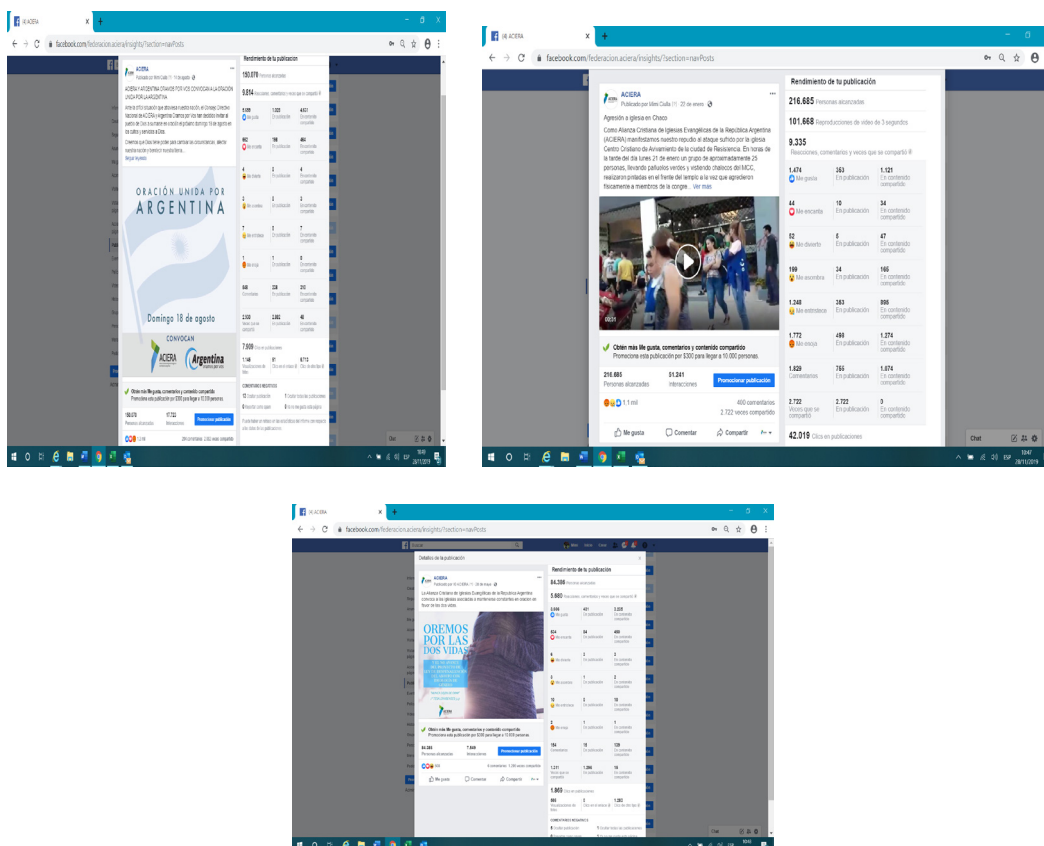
(4) ACIERA

facebook.com/federacion.aciera/insights/?section=navPosts

ACIERA
Publicado por ACIERA · 11 de agosto

ACIERA Y ARGENTINA ORAN DE POR VOS CONVOCAN A LA ORACIÓN UNIDA POR LA ARGENTINA

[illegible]

ORACIÓN UNIDA POR ARGENTINA

Domingo 18 de agosto

CONVOCAN

ACIERA

Argentina

Obtén más Me gusta, comentarios y contenido compartido
Promociona esta publicación por $300 para llegar a 10.000 personas.

150.070 Personas alcanzadas
17.722 Interacciones
Promocionar publicación

Rendimiento de tu publicación

150.070 Personas alcanzadas

9.814 Reacciones, comentarios y veces que se compartió

| 5.099 Me gusta | 1.322 En publicación | 4.651 En contenido compartido |
|---|---|---|
| 662 Me encanta | 198 En publicación | 464 En contenido compartido |
| 4 Me divierte | 0 En publicación | 4 En contenido compartido |
| 3 Me asombra | 0 En publicación | 3 En contenido compartido |
| 7 Me entristece | 0 En publicación | 7 En contenido compartido |
| 1 Me enoja | 1 En publicación | 0 En contenido compartido |
| 540 Comentarios | 228 En publicación | 310 En contenido compartido |
| 2.100 Veces que se compartió | 2.082 En publicación | 48 En contenido compartido |

7.909 Clics en publicaciones

| 1.148 Visualizaciones de fotos | 51 Clics en el enlace | 6.713 Otros clics |
|---|---|---|

10:00
28/11/2019

(4) ACIERA

facebook.com/federacion.aciera/insights/?section=navPosts

ACIERA
Publicado por Mimi Ciullo · 20 de enero

Agresión a iglesia en Chaco

Como Alianza Cristiana de Iglesias Evangélicas de la República Argentina (ACIERA) manifestamos nuestro repudio al ataque sufrido por la iglesia Centro Cristiano de Avivamiento de la ciudad de Resistencia. En horas de la tarde del día lunes 21 de enero un grupo de aproximadamente 25 personas, llevando pañuelos verdes y vistiendo chalecos del MCC, realizaron pintadas en el frente del templo a la vez que agredieron físicamente a miembros de la congre... Ver más

09:31

Obtén más Me gusta, comentarios y contenido compartido
Promociona esta publicación por $300 para llegar a 10.000 personas.

216.685 Personas alcanzadas
51.241 Interacciones
Promocionar publicación

1,1 mil
400 comentarios
2.722 veces compartido

Me gusta Comentar Compartir

Rendimiento de tu publicación

216.685 Personas alcanzadas

101.668 Reproducciones de video de 3 segundos

9.335 Reacciones, comentarios y veces que se compartió

| 1.474 Me gusta | 353 En publicación | 1.121 En contenido compartido |
|---|---|---|
| 44 Me encanta | 10 En publicación | 34 En contenido compartido |
| 52 Me divierte | 5 En publicación | 47 En contenido compartido |
| 199 Me asombra | 34 En publicación | 165 En contenido compartido |
| 1.248 Me entristece | 363 En publicación | 886 En contenido compartido |
| 1.772 Me enoja | 498 En publicación | 1.274 En contenido compartido |
| 1.829 Comentarios | 765 En publicación | 1.074 En contenido compartido |
| 2.722 Veces que se compartió | 2.722 En publicación | 0 En contenido compartido |

42.019 Clics en publicaciones

Chat

10:47
28/11/2019
ESP

(4) ACIERA

facebook.com/federacion.aciera/insights/?section=navPosts

Detalles de la publicación

ACIERA
Publicado por ACIERA · 28 de mayo

La Alianza Cristiana de Iglesias Evangélicas de la República Argentina convoca a las iglesias asociadas a mantenerse constantes en oración en favor de las dos vidas.

OREMOS POR LAS DOS VIDAS

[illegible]

ACIERA

Obtén más Me gusta, comentarios y contenido compartido
Promociona esta publicación por $300 para llegar a 10.000 personas.

84.386 Personas alcanzadas
7.849 Interacciones
Promocionar publicación

Me gusta Comentar Compartir

Rendimiento de tu publicación

84.386 Personas alcanzadas

5.680 Reacciones, comentarios y veces que se compartió

| 3.656 Me gusta | 421 En publicación | 3.235 En contenido compartido |
|---|---|---|
| 454 Me encanta | 54 En publicación | 400 En contenido compartido |
| 6 Me divierte | 3 En publicación | 3 En contenido compartido |
| 3 Me asombra | 1 En publicación | 2 En contenido compartido |
| 15 Me entristece | 5 En publicación | 10 En contenido compartido |
| 2 Me enoja | 1 En publicación | 1 En contenido compartido |
| 154 Comentarios | 15 En publicación | 139 En contenido compartido |
| 1.311 Veces que se compartió | 1.294 En publicación | 18 En contenido compartido |

1.869 Clics en publicaciones

Chat